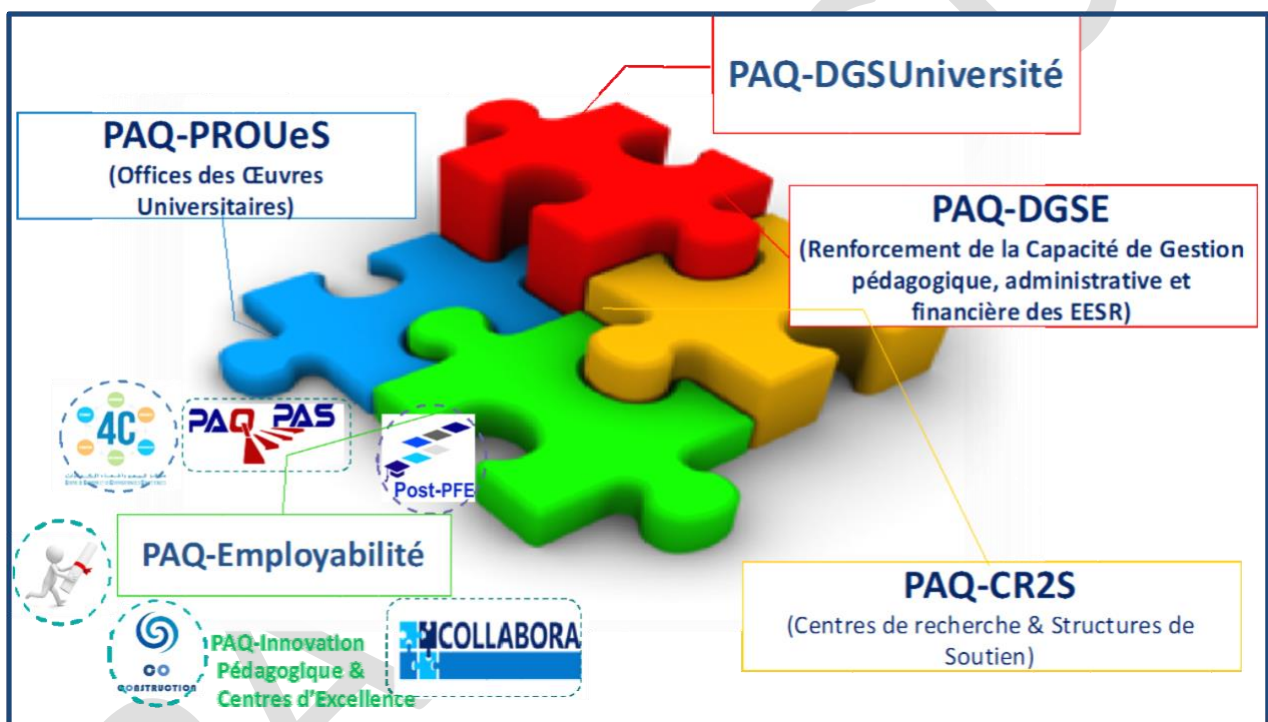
PAQ-DGSUniversité

PAQ-PROUeS
(Offices des Œuvres Universitaires)

PAQ-DGSE
(Renforcement de la Capacité de Gestion pédagogique, administrative et financière des EESR)

4C

PAQ PAS

Post-PFE

PAQ-Employabilité

PAQ-CR2S
(Centres de recherche & Structures de Soutien)

CO CONSTRUCTION

PAQ-Innovation Pédagogique & Centres d'Excellence

COLLABORA